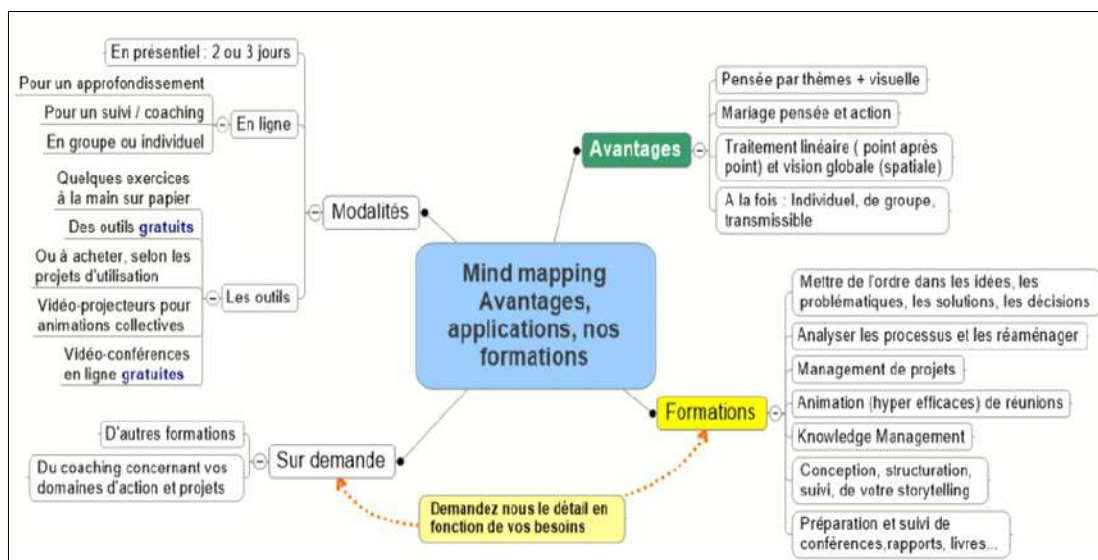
Mind mapping Avantages, applications, nos formations

Modalités

En présentiel : 2 ou 3 jours

En ligne

Pour un approfondissement

Pour un suivi / coaching

En groupe ou individuel

Les outils

Quelques exercices à la main sur papier

Des outils gratuits

Ou à acheter, selon les projets d'utilisation

Vidéo-projecteurs pour animations collective

Vidéo-conférences en ligne gratuites

Avantages

Pensée par thèmes + visuelle

Mariage pensée et action

Traitement linéaire ( point après point) et vision globale (spatiale)

A la fois : Individuel, de groupe, transmissible

Formations

Mettre de l'ordre dans les idées, les problématiques, les solutions, les décisions

Analyser les processus et les réaménager

Management de projets

Animation (hyper efficaces) de réunions

Knowledge Management

Conception, structuration, suivi, de votre storytelling

Préparation et suivi de conférences,rapports, livres...

Sur demande

D'autres formations

Du coaching concernant vos domaines d'action et projets

Demandez nous le détail en fonction de vos besoins